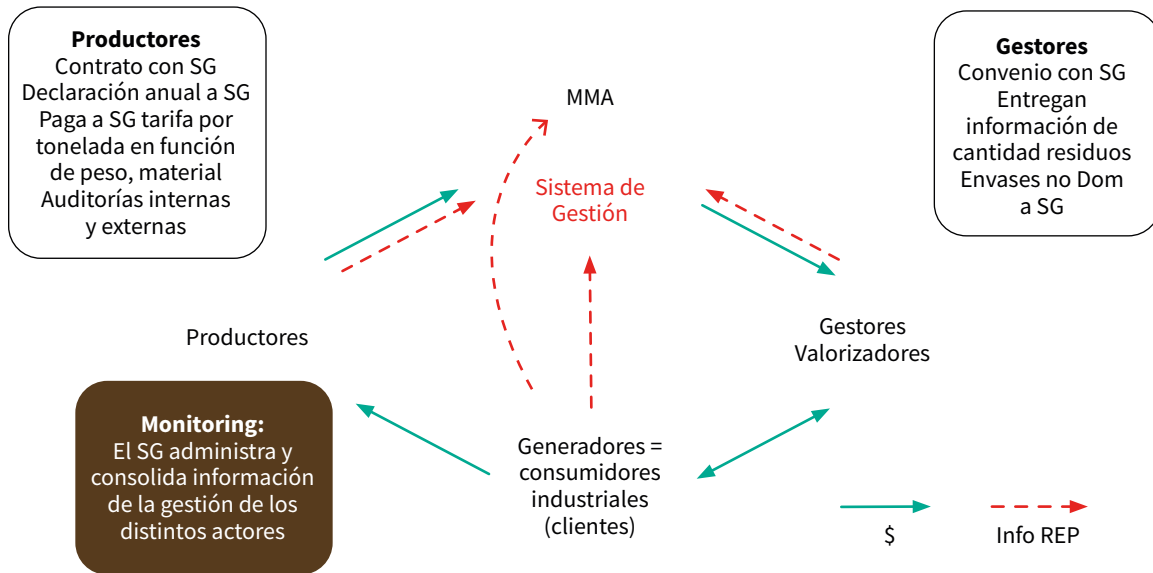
**Productores**
Contrato con SG
Declaración anual a SG
Paga a SG tarifa por tonelada en función de peso, material
Auditorías internas y externas

MMA

Sistema de Gestión

**Gestores**
Convenio con SG
Entregan información de cantidad residuos Envases no Dom a SG

Productores

Gestores Valorizadores

**Monitoring:**
El SG administra y consolida información de la gestión de los distintos actores

Generadores = consumidores industriales (clientes)

$

Info REP